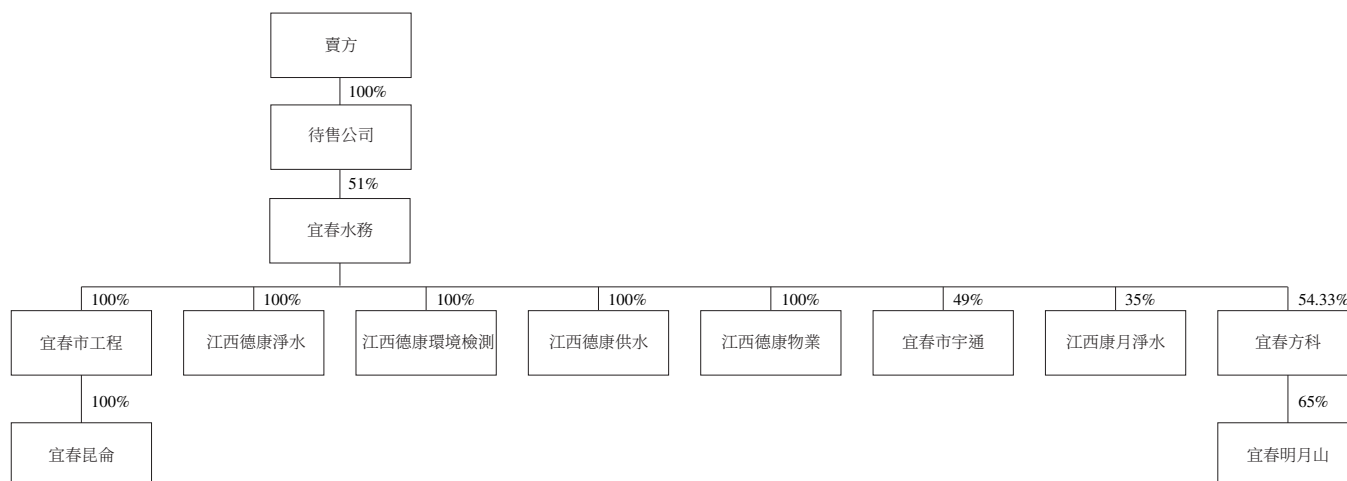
賣方

100%

待售公司

51%

宜春水務

100%
宜春市工程

100%
宜春昆侖

100%
江西德康淨水

100%
江西德康環境檢測

100%
江西德康供水

100%
江西德康物業

49%
宜春市宇通

35%
江西康月淨水

54.33%
宜春方科

65%
宜春明月山